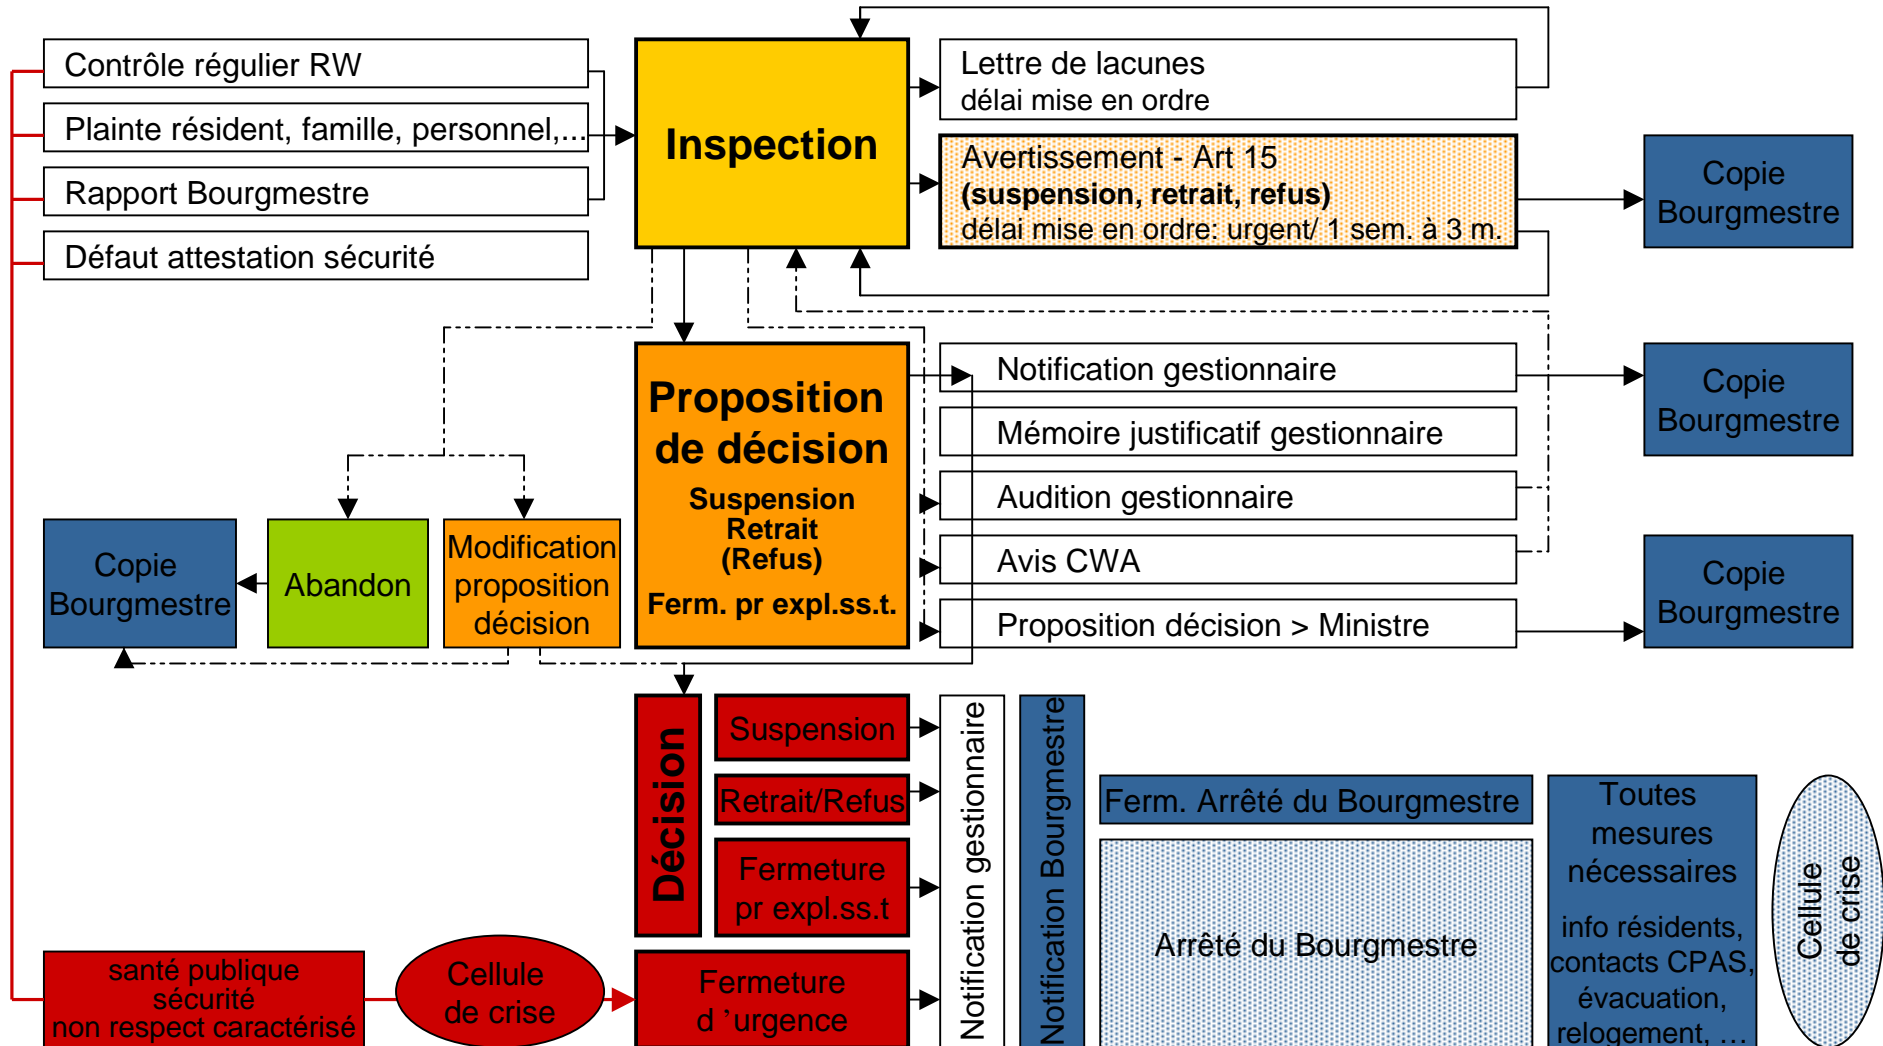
Contrôle régulier RW

Plainte résident, famille, personnel,...

Rapport Bourgmestre

Défaut attestation sécurité

Inspection

Lettre de lacunes
délai mise en ordre

Avertissement - Art 15
**(suspension, retrait, refus)**
délai mise en ordre: urgent/ 1 sem. à 3 m.

Copie Bourgmestre

Proposition de décision

Suspension
Retrait
(Refus)

Ferm. pr expl.ss.t.

Notification gestionnaire

Mémoire justificatif gestionnaire

Audition gestionnaire

Avis CWA

Proposition décision > Ministre

Copie Bourgmestre

Copie Bourgmestre

Copie Bourgmestre

Abandon

Modification proposition décision

Décision

Suspension

Retrait/Refus

Fermeture pr expl.ss.t

Fermeture d ’urgence

Notification gestionnaire

Notification Bourgmestre

Ferm. Arrêté du Bourgmestre

Arrêté du Bourgmestre

Toutes mesures nécessaires

info résidents, contacts CPAS, évacuation, relogement, ...

Cellule de crise

santé publique
sécurité
non respect caractérisé

Cellule de crise